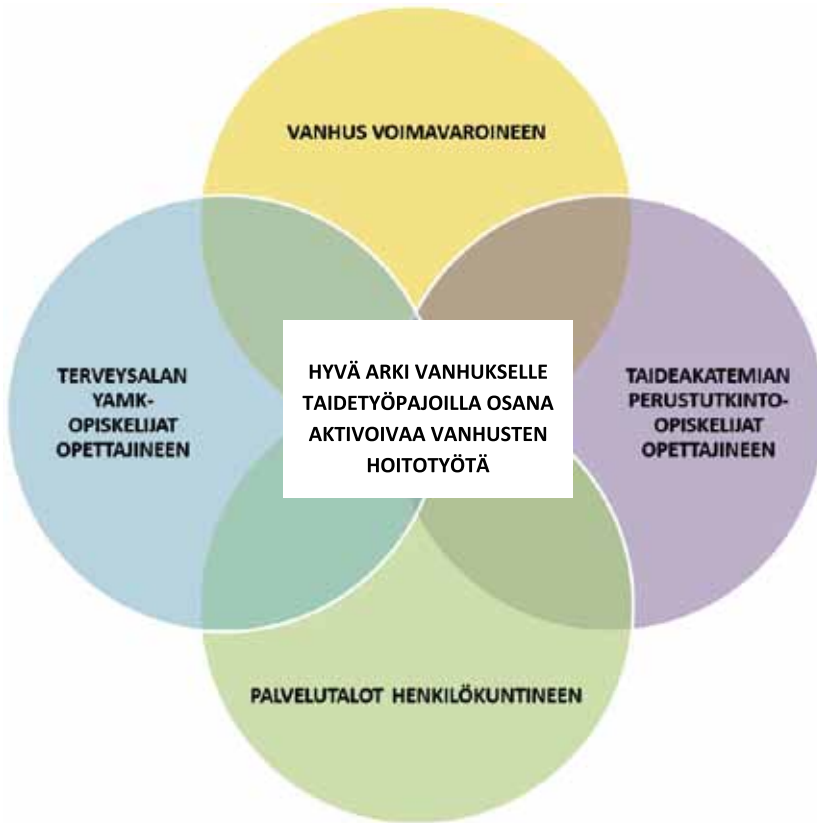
VANHUS VOIMAVAROINEEN

TERVEYSALAN YAMK-OPISKELIJAT OPETTAJINEEN

HYVÄ ARKI VANHUKSELLE TAIDETYÖPAJOILLA OSANA AKTIVOIVAA VANHUSTEN HOITOTYÖTÄ

TAIDEAKATEMIAN PERUSTUTKINTO-OPISKELIJAT OPETTAJINEEN

PALVELUTALOT HENKILÖKUNTINEEN